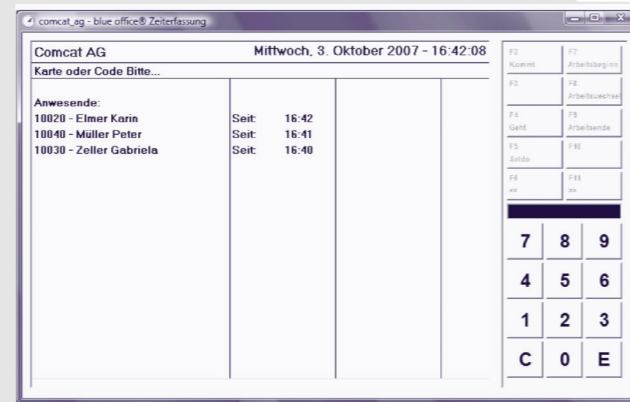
comcat_ag - blue office® Zeiterfassung

Comcat AG
Mittwoch, 3. Oktober 2007 - 16:42:08
Karte oder Code Bitte...

Anwesende:
10020 - Elmer Karin Seit: 16:42
10040 - Müller Peter Seit: 16:41
10030 - Zeller Gabriela Seit: 16:40

F2 Kommt
F7 Arbeitsbeginn
F3
F8 Arbeitswechsel
F4 Geht
F9 Arbeitsende
F5 Saldo
F10
F6 <<
F11 >>

7 8 9
4 5 6
1 2 3
C 0 E